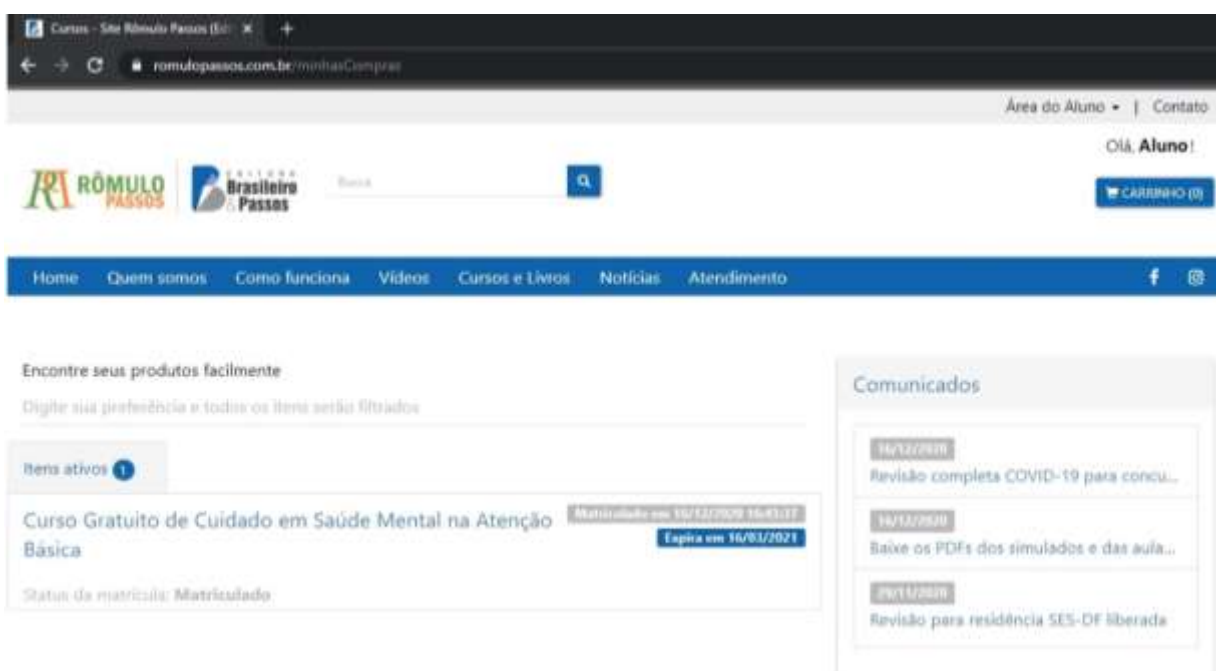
Cursos - Site Rômulo Passos (Ed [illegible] ×

romulopassos.com.br/minhasCompras

Área do Aluno ▾ | Contato

Olá, Aluno!

RÔMULO PASSOS

EDITORA Brasileiro & Passos

Busca

CARRINHO (0)

Home Quem somos Como funciona Vídeos Cursos e Livros Notícias Atendimento

Encontre seus produtos facilmente

Digite sua preferência e todos os itens serão filtrados

Itens ativos 1

Curso Gratuito de Cuidado em Saúde Mental na Atenção Básica

Matriculado em 16/12/2020 16:43:37

Expira em 16/03/2021

Status da matrícula: Matriculado

Comunicados

16/12/2020

Revisão completa COVID-19 para concu...

16/12/2020

Baixe os PDFs dos simulados e das aula...

29/11/2020

Revisão para residência SES-DF liberada